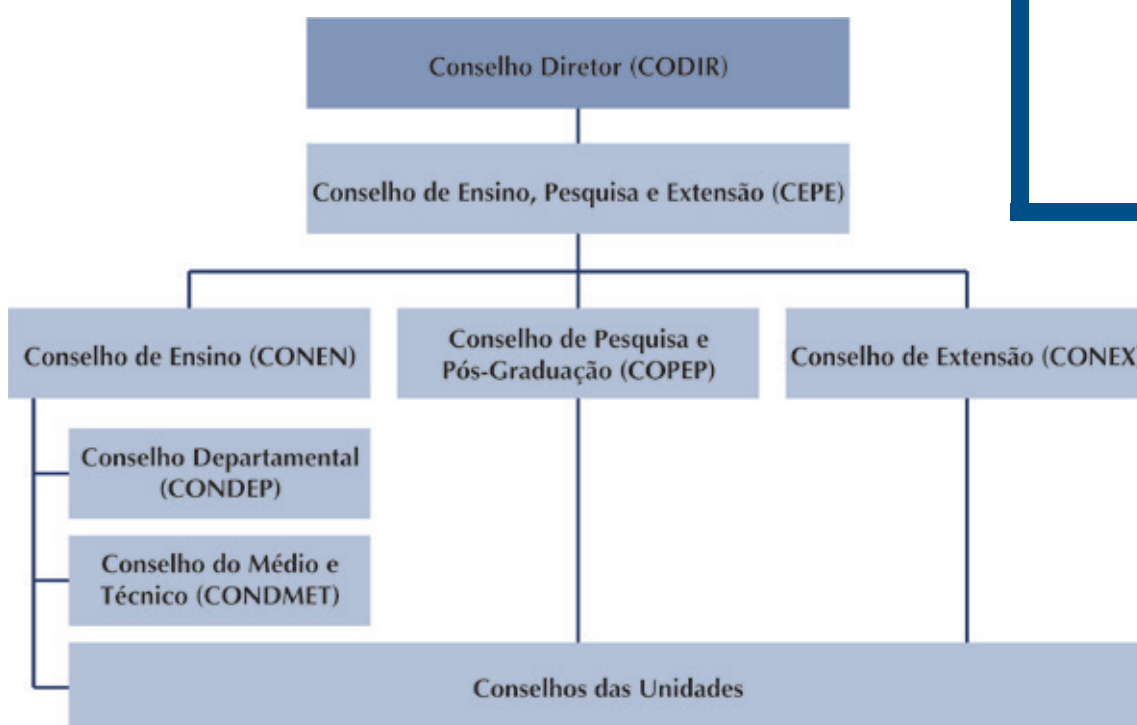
Conselho Diretor (CODIR)

Conselho de Ensino, Pesquisa e Extensão (CEPE)

Conselho de Ensino (CONEN)

Conselho de Pesquisa e Pós-Graduação (COPEP)

Conselho de Extensão (CONEX

Conselho Departamental (CONDEP)

Conselho do Médio e Técnico (CONDMET)

Conselhos das Unidades